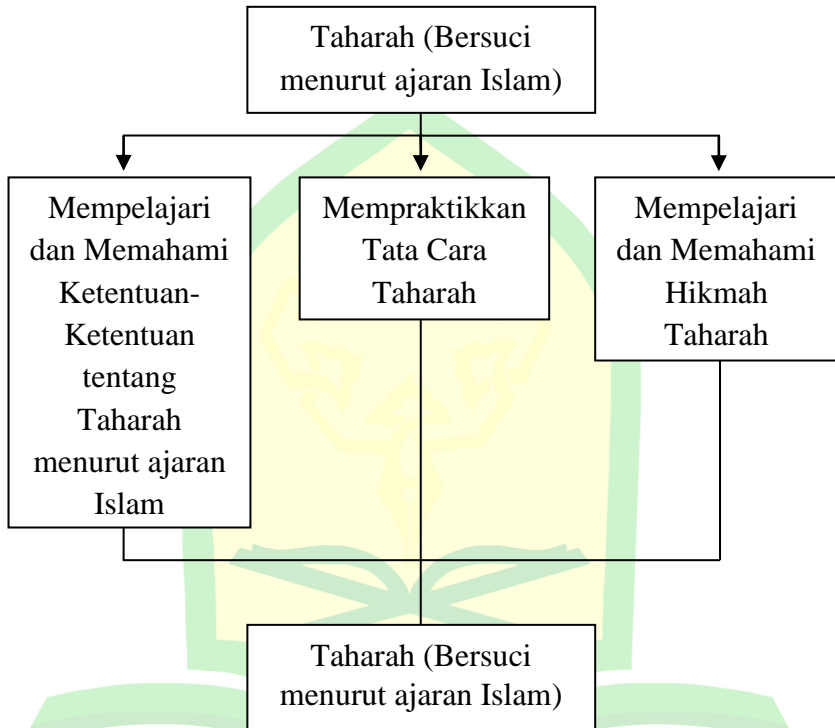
Taharah (Bersuci menurut ajaran Islam)

Mempelajari dan Memahami Ketentuan-Ketentuan tentang Taharah menurut ajaran Islam

Mempraktikkan Tata Cara Taharah

Mempelajari dan Memahami Hikmah Taharah

Taharah (Bersuci menurut ajaran Islam)